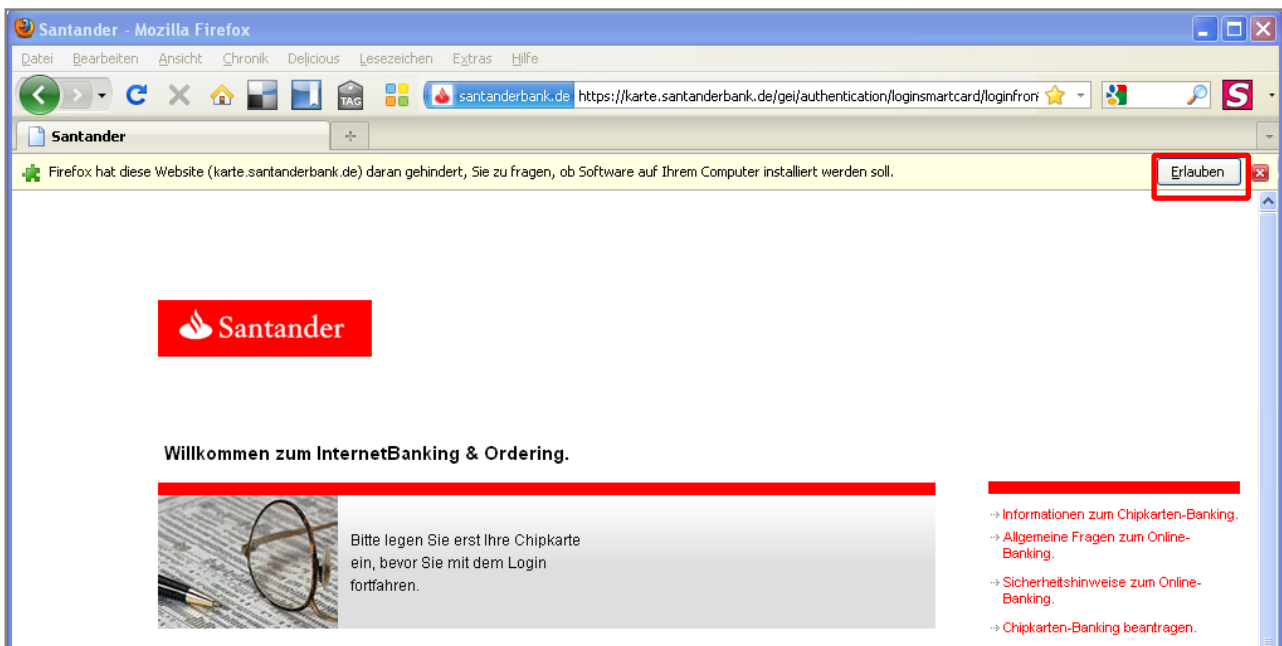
Santander - Mozilla Firefox

Datei Bearbeiten Ansicht Chronik Delicious Lesezeichen Extras Hilfe

TAG

santanderbank.de https://karte.santanderbank.de/gei/authentication/loginsmartcard/loginfron

Santander

Firefox hat diese Website (karte.santanderbank.de) daran gehindert, Sie zu fragen, ob Software auf Ihrem Computer installiert werden soll.

Erlauben

Santander

Willkommen zum InternetBanking & Ordering.

Bitte legen Sie erst Ihre Chipkarte ein, bevor Sie mit dem Login fortfahren.

Informationen zum Chipkarten-Banking.

Allgemeine Fragen zum Online-Banking.

Sicherheitshinweise zum Online-Banking.

Chipkarten-Banking beantragen.